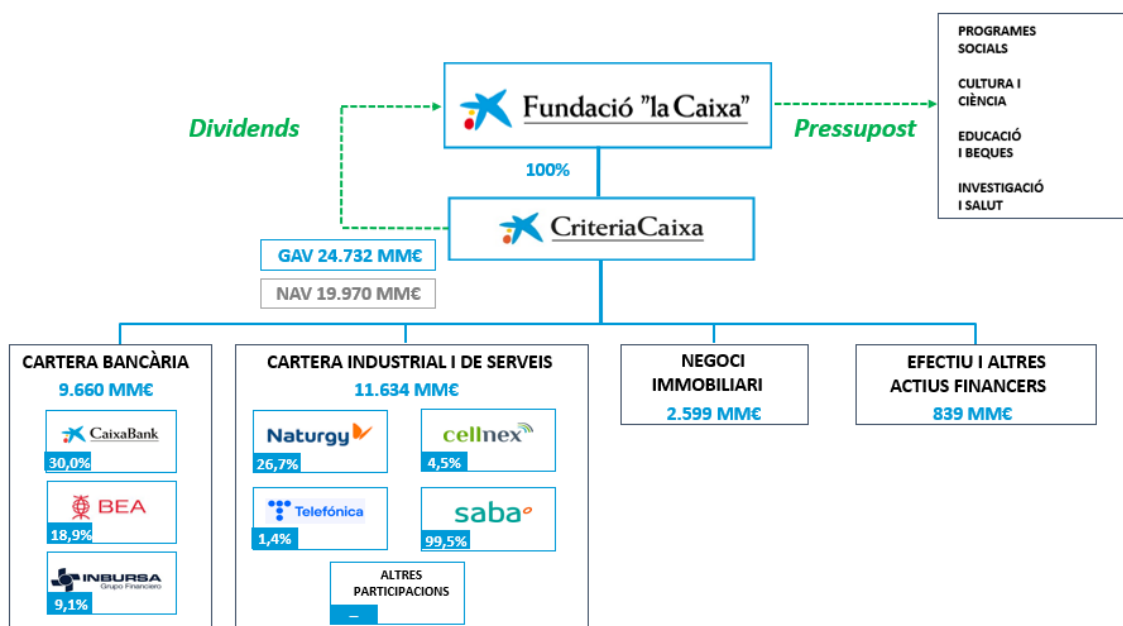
PROGRAMES SOCIALS

CULTURA I CIÈNCIA

EDUCACIÓ I BEQUES

INVESTIGACIÓ I SALUT

Fundació "la Caixa"

Dividends

Pressupost

100%

CriteriaCaixa

GAV 24.732 MM€

NAV 19.970 MM€

CARTERA BANCÀRIA
9.660 MM€

CaixaBank
30,0%

BEA
18,9%

INBURSA
Grupo Financiero
9,1%

CARTERA INDUSTRIAL I DE SERVEIS
11.634 MM€

Naturgy
26,7%

cellnex
4,5%

Telefónica
1,4%

saba
99,5%

ALTRES PARTICIPACIONS
–

NEGOCI IMMOBILIARI
2.599 MM€

EFECTIU I ALTRES ACTIUS FINANCERS
839 MM€